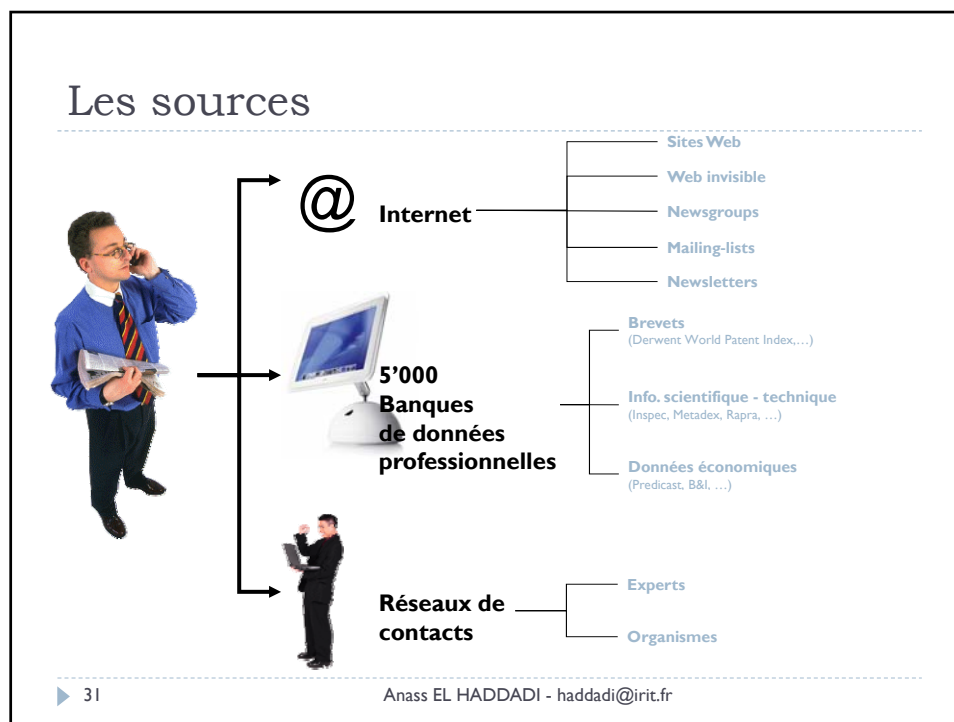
Les sources

@ Internet

Sites Web
Web invisible
Newsgroups
Mailing-lists
Newsletters

5’000 Banques de données professionnelles

Brevets
(Derwent World Patent Index,…)

Info. scientifique - technique
(Inspec, Metadex, Rapra, …)

Données économiques
(Predicast, B&I, …)

Réseaux de contacts

Experts
Organismes

31 Anass EL HADDADI - haddadi@irit.fr